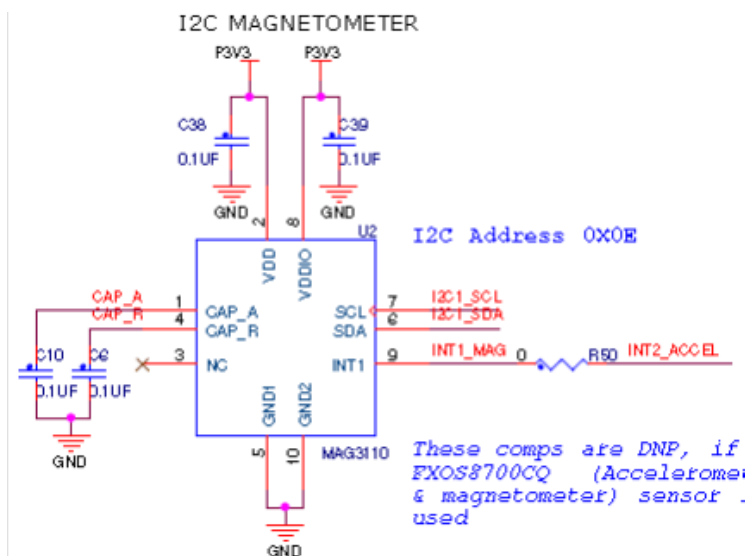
I2C MAGNETOMETER

P3V3
P3V3
C38
0.1UF
GND
C39
0.1UF
GND
2
8
U2
VDD
VDDIO
I2C Address 0X0E
CAP_A
CAP_R
1
4
CAP_A
CAP_R
SCL
SDA
7
6
I2C1_SCL
I2C1_SDA
C10
C6
0.1UF
0.1UF
3
NC
INT1
9
INT1_MAG
0
R50
INT2_ACCEL
GND
GND1
GND2
5
10
MAG3110
GND

These comps are DNP, if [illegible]
FXOS8700CQ (Acceleromet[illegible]
& magnetometer) sensor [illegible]
used